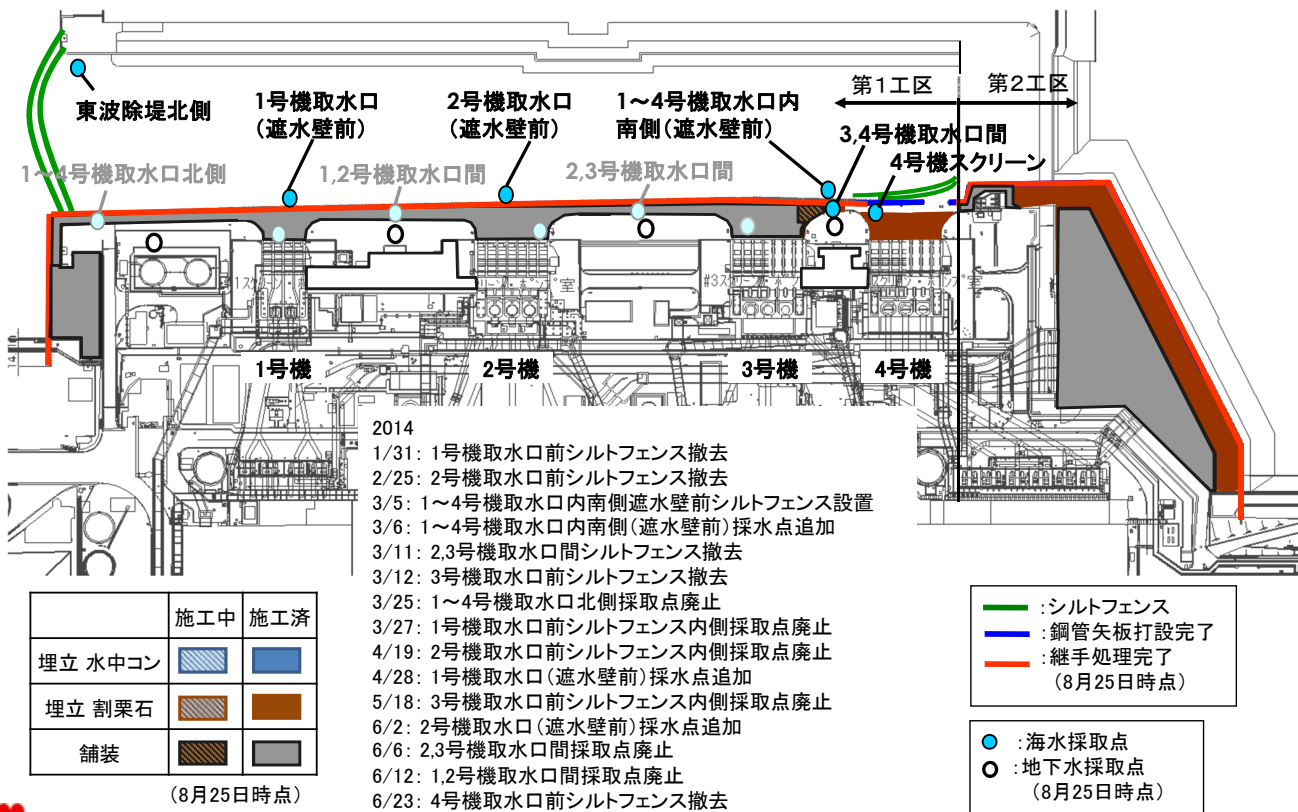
東波除堤北側

1号機取水口（遮水壁前）

2号機取水口（遮水壁前）

1～4号機取水口内南側（遮水壁前）

第１工区

第２工区

3,4号機取水口間

4号機スクリーン

1～4号機取水口北側

1,2号機取水口間

2,3号機取水口間

1号機

2号機

3号機

4号機

2014
1/31: 1号機取水口前シルトフェンス撤去
2/25: 2号機取水口前シルトフェンス撤去
3/5: 1～4号機取水口内南側遮水壁前シルトフェンス設置
3/6: 1～4号機取水口内南側（遮水壁前）採水点追加
3/11: 2,3号機取水口間シルトフェンス撤去
3/12: 3号機取水口前シルトフェンス撤去
3/25: 1～4号機取水口北側採取点廃止
3/27: 1号機取水口前シルトフェンス内側採取点廃止
4/19: 2号機取水口前シルトフェンス内側採取点廃止
4/28: 1号機取水口（遮水壁前）採水点追加
5/18: 3号機取水口前シルトフェンス内側採取点廃止
6/2: 2号機取水口（遮水壁前）採水点追加
6/6: 2,3号機取水口間採取点廃止
6/12: 1,2号機取水口間採取点廃止
6/23: 4号機取水口前シルトフェンス撤去

| | 施工中 | 施工済 |
|---|---|---|
| 埋立 水中コン | | |
| 埋立 割栗石 | | |
| 舗装 | | |

（8月25日時点）

:シルトフェンス
:鋼管矢板打設完了
:継手処理完了
（8月25日時点）

:海水採取点
:地下水採取点
（8月25日時点）